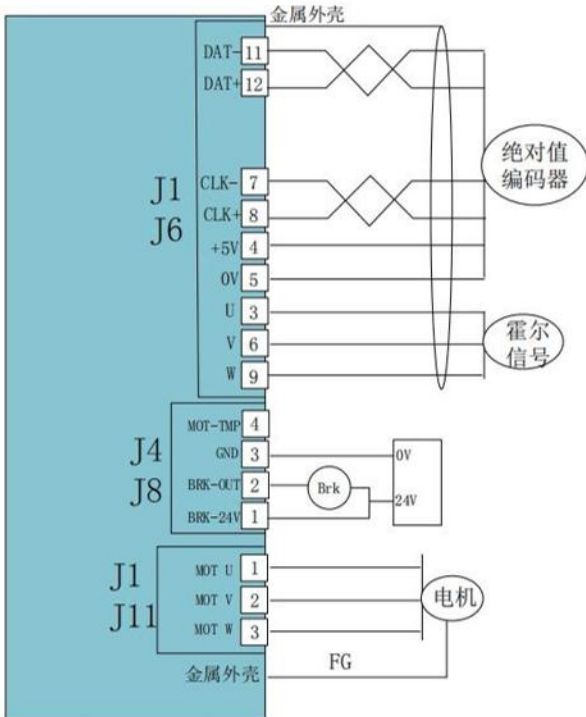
金属外壳

J1
J6

DAT- 11
DAT+ 12
CLK- 7
CLK+ 8
+5V 4
0V 5
U 3
V 6
W 9

绝对值
编码器

霍尔
信号

J4
J8

MOT-TMP 4
GND 3
BRK-OUT 2
BRK-24V 1

Brk

0V
24V

J1
J11

MOT U 1
MOT V 2
MOT W 3

电机

金属外壳
FG